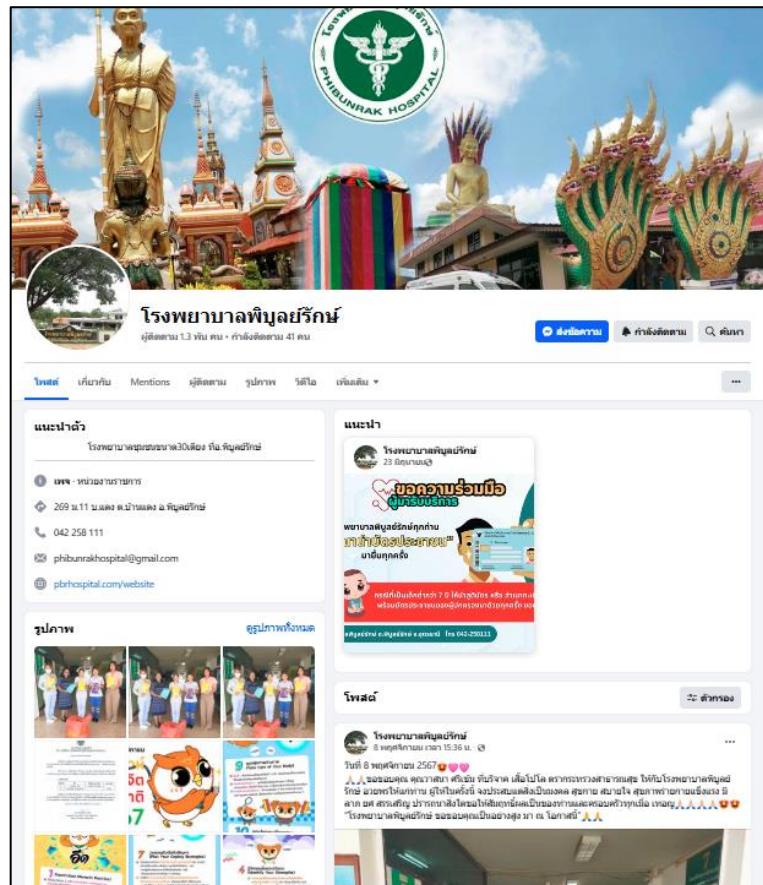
PHIBUNRAK HOSPITAL

โรงพยาบาลพิบูลย์รักษ์
ผู้ติดตาม 1.3 พัน คน • กำลังติดตาม 41 คน

ส่งข้อความ
กำลังติดตาม
ค้นหา

โพสต์
เกี่ยวกับ
Mentions
ผู้ติดตาม
รูปภาพ
วิดีโอ
เพิ่มเติม

แนะนำตัว
โรงพยาบาลชุมชนขนาด30เตียง กิจ.พิบูลย์รักษ์

เพจ · หน่วยงานราชการ
269 ม.11 บ.แดง ต.บ้านแดง อ.พิบูลย์รักษ์
042 258 111
phibunrakhospital@gmail.com
pbrhospital.com/website

รูปภาพ
ดูรูปภาพทั้งหมด

แนะนำ
โรงพยาบาลพิบูลย์รักษ์
23 มิถุนายน
ขอความร่วมมือ
ผู้มารับบริการ
พยาบาลพิบูลย์รักษ์ทุกท่าน
บัตรประชาชน
มายื่นทุกครั้ง
โทร 042-258111

โพสต์
ตัวกรอง

โรงพยาบาลพิบูลย์รักษ์
8 พฤศจิกายน เวลา 15:36 น.
วันที่ 8 พฤศจิกายน 2567
ขอขอบคุณ คุณวาสนา ศรีเข้ม ทับจิจาด เลื่อนโปโล ตรากระทรวงสาธารณสุข ให้กับโรงพยาบาลพิบูลย์รักษ์ อวยพรให้แก่ท่าน ผู้ให้ในครั้งนี้ จงประสบแต่สิ่งเป็นมงคล สุขกาย สบายใจ สุขภาพร่างกายแข็งแรง มีลาภ ยศ สรรเสริญ ปรารถนาสิ่งใดขอให้สัมฤทธิ์ผลเป็นของท่านและครอบครัวทุกเมื่อ เทอญ
"โรงพยาบาลพิบูลย์รักษ์ ขอขอบคุณเป็นอย่างสูง มา ณ โอกาสนี้"